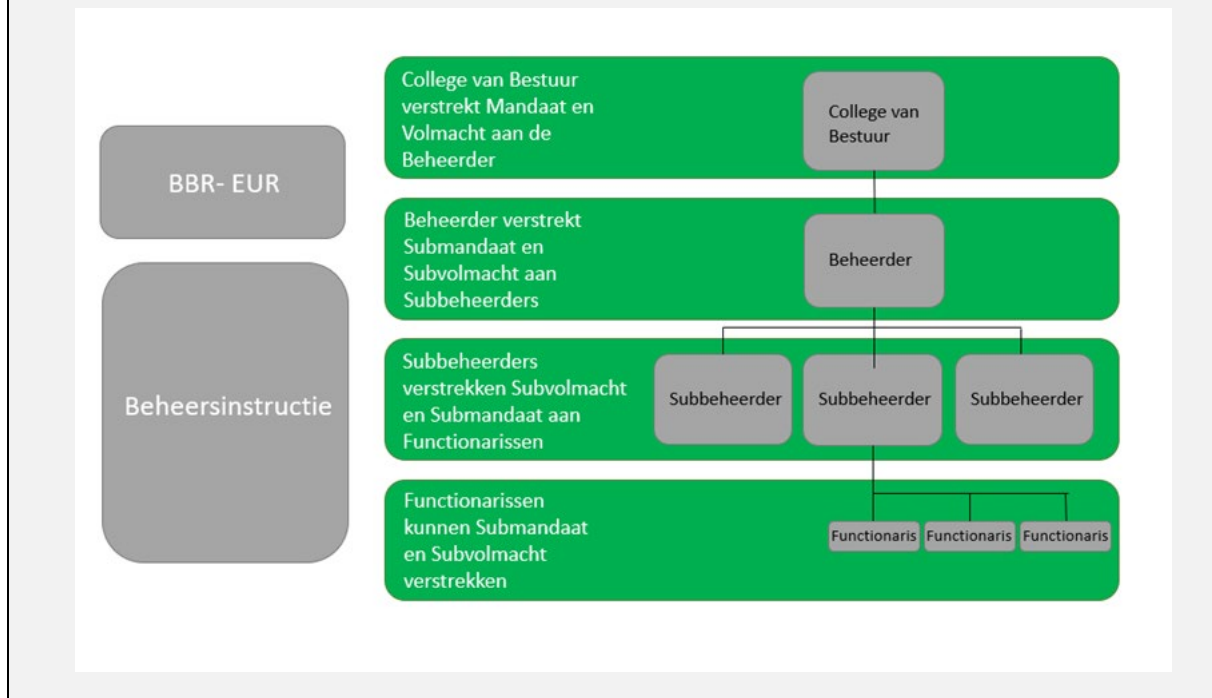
BBR- EUR

Beheersinstructie

College van Bestuur verstrekt Mandaat en Volmacht aan de Beheerder

College van Bestuur

Beheerder verstrekt Submandaat en Subvolmacht aan Subbeheerders

Beheerder

Subbeheerders verstrekken Subvolmacht en Submandaat aan Functionarissen

Subbeheerder

Subbeheerder

Subbeheerder

Functionarissen kunnen Submandaat en Subvolmacht verstrekken

Functionaris

Functionaris

Functionaris